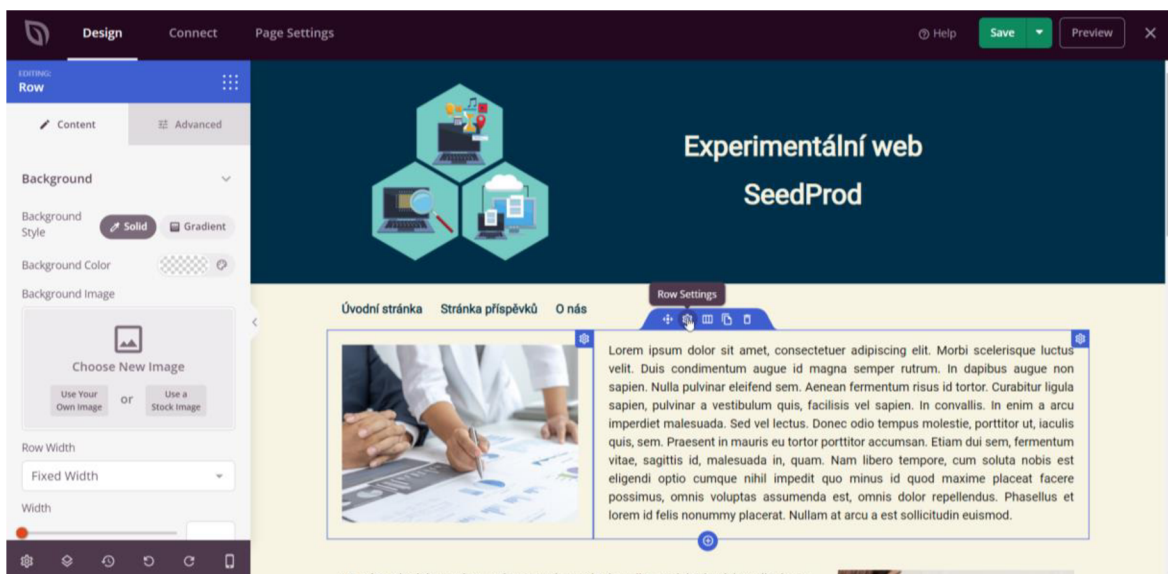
Design Connect Page Settings

Help Save Preview

EDITING:
Row

Content Advanced

Background

Background Style Solid Gradient

Background Color

Background Image

Choose New Image

Use Your Own Image or Use a Stock Image

Row Width

Fixed Width

Width

Experimentální web
SeedProd

Úvodní stránka Stránka příspěvků O nás

Row Settings

Lorem ipsum dolor sit amet, consectetuer adipiscing elit. Morbi scelerisque luctus velit. Duis condimentum augue id magna semper rutrum. In dapibus augue non sapien. Nulla pulvinar eleifend sem. Aenean fermentum risus id tortor. Curabitur ligula sapien, pulvinar a vestibulum quis, facilisis vel sapien. In convallis. In enim a arcu imperdiet malesuada. Sed vel lectus. Donec odio tempus molestie, porttitor ut, iaculis quis, sem. Praesent in mauris eu tortor porttitor accumsan. Etiam dui sem, fermentum vitae, sagittis id, malesuada in, quam. Nam libero tempore, cum soluta nobis est eligendi optio cumque nihil impedit quo minus id quod maxime placeat facere possimus, omnis voluptas assumenda est, omnis dolor repellendus. Phasellus et lorem id felis nonummy placerat. Nullam at arcu a est sollicitudin euismod.